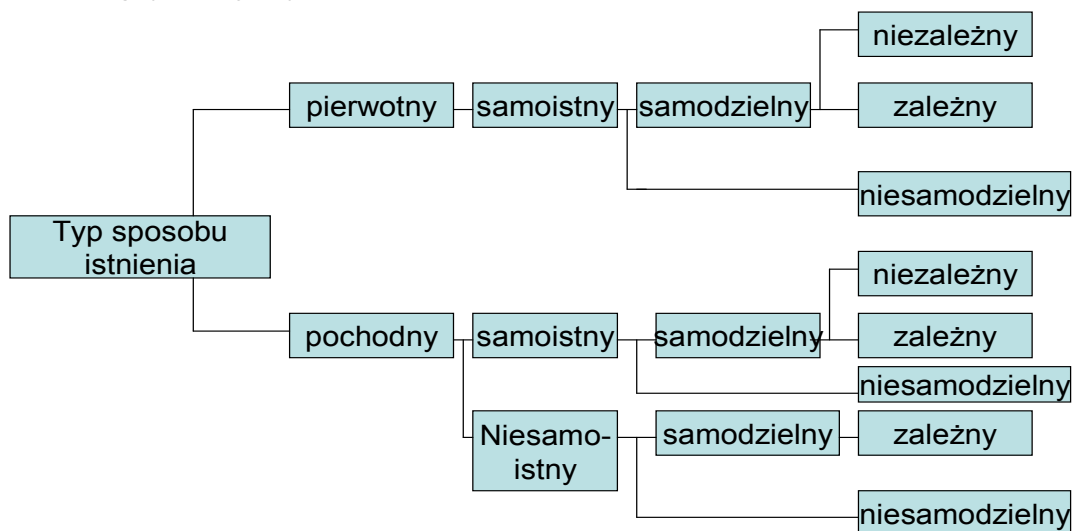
Typ sposobu istnienia

pierwotny

samoistny

samodzielny

niezależny

zależny

niesamodzielny

pochodny

samoistny

samodzielny

niezależny

zależny

niesamodzielny

Niesamoistny

samodzielny

zależny

niesamodzielny